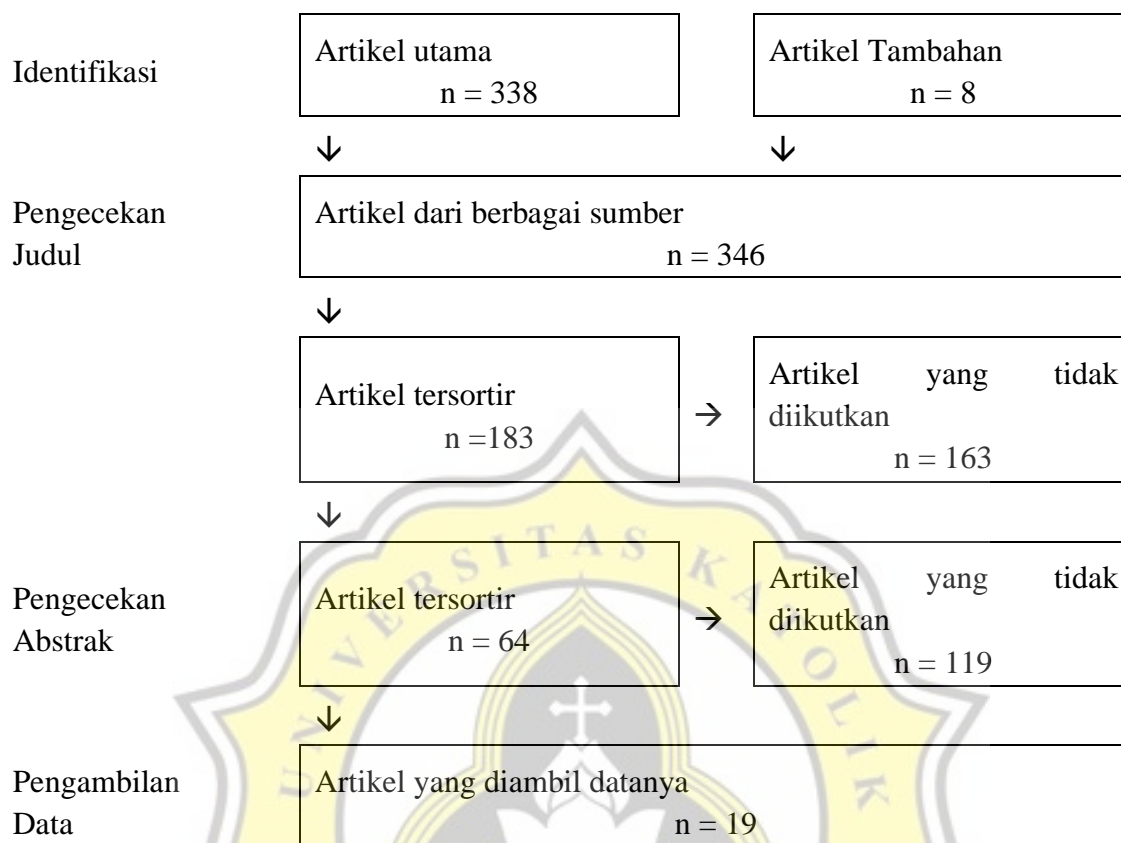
Identifikasi

Artikel utama
n = 338

Artikel Tambahan
n = 8

Pengecekan Judul

Artikel dari berbagai sumber
n = 346

Artikel tersortir
n =183

Artikel yang tidak diikutkan
n = 163

Pengecekan Abstrak

Artikel tersortir
n = 64

Artikel yang tidak diikutkan
n = 119

Pengambilan Data

Artikel yang diambil datanya
n = 19